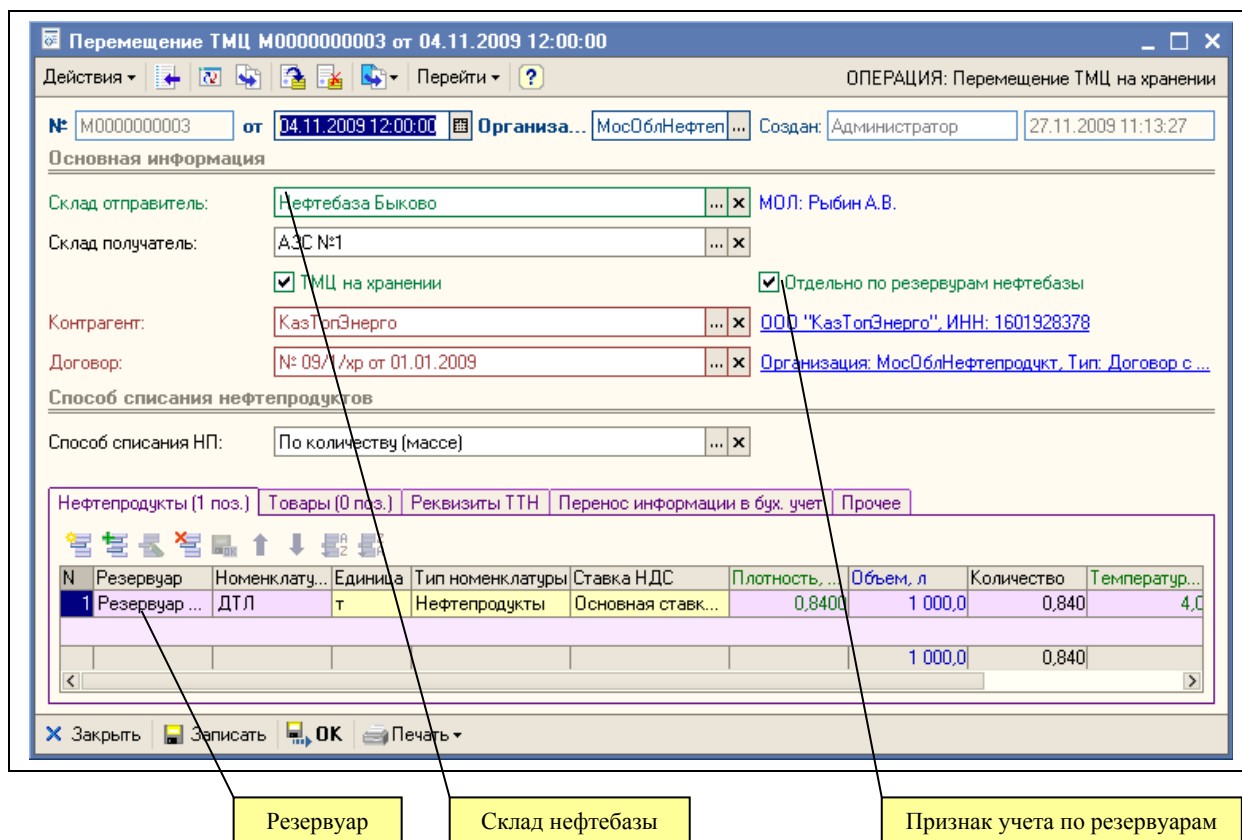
Перемещение ТМЦ M0000000003 от 04.11.2009 12:00:00

Действия ▾ Перейти ▾ ?

ОПЕРАЦИЯ: Перемещение ТМЦ на хранении

№ M0000000003 от 04.11.2009 12:00:00 Организа... МосОблНефтеп ... Создан: Администратор 27.11.2009 11:13:27

Основная информация

Склад отправитель: Нефтебаза Быково ... × МОЛ: Рыбин А.В.

Склад получатель: АЗС №1 ... ×

ТМЦ на хранении

Отдельно по резервурам нефтебазы

Контрагент: КазТопЭнерго ... × ООО "КазТопЭнерго", ИНН: 1601928378

Договор: № 09/1/хр от 01.01.2009 ... × Организация: МосОблНефтепродукт, Тип: Договор с ...

Способ списания нефтепродуктов

Способ списания НП: По количеству (массе) ... ×

Нефтепродукты (1 поз.) | Товары (0 поз.) | Реквизиты ТТН | Перенос информации в бух. учет | Прочее

| N | Резервуар | Номенклату... | Единица | Тип номенклатуры | Ставка НДС | Плотность, ... | Объем, л | Количество | Температур... |
|---|---|---|---|---|---|---|---|---|---|
| 1 | Резервуар ... | ДТЛ | т | Нефтепродукты | Основная ставк... | 0,8400 | 1 000,0 | 0,840 | 4,0 |
| | | | | | | | 1 000,0 | 0,840 | |

Закрыть | Записать | OK | Печать ▾

Резервуар

Склад нефтебазы

Признак учета по резервуарам